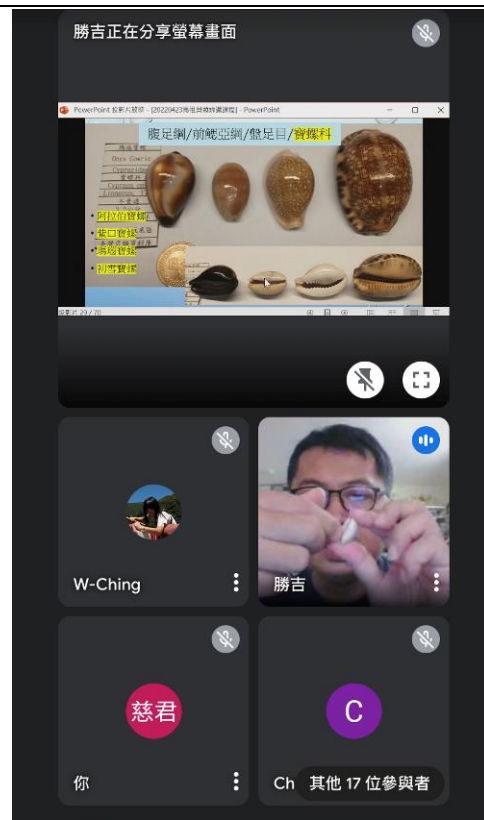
勝吉正在分享螢幕畫面

PowerPoint 投影片放映 - [20220423海洋貝類課程] - PowerPoint

腹足綱/前鰓亞綱/盤足目/寶螺科

阿拉伯寶螺
蛇口寶螺
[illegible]寶螺
初雪寶螺

投影片 29 / 35

W-Ching

勝吉

慈君

你

C

Ch

其他 17 位參與者